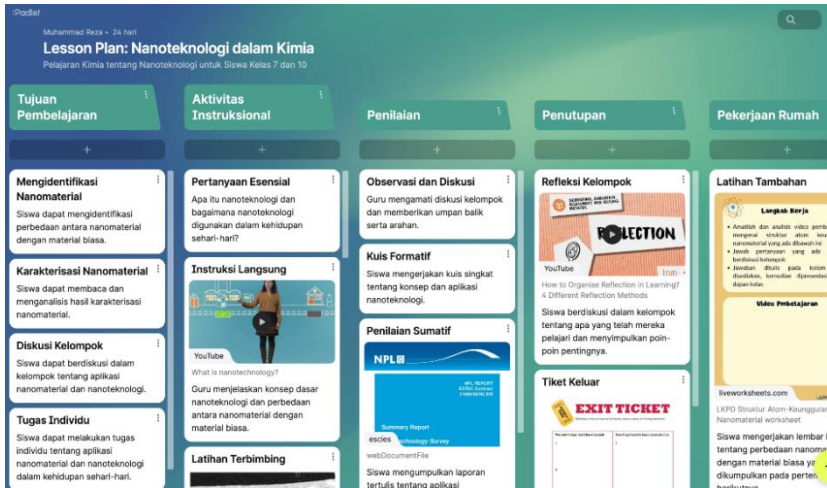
Padlet

Muhammad Reza • 24 hari

Lesson Plan: Nanoteknologi dalam Kimia

Pelajaran Kimia tentang Nanoteknologi untuk Siswa Kelas 7 dan 10

Tujuan Pembelajaran

+

Mengidentifikasi Nanomaterial
Siswa dapat mengidentifikasi perbedaan antara nanomaterial dengan material biasa.

Karakterisasi Nanomaterial
Siswa dapat membaca dan menganalisis hasil karakterisasi nanomaterial.

Diskusi Kelompok
Siswa dapat berdiskusi dalam kelompok tentang aplikasi nanomaterial dan nanoteknologi.

Tugas Individu
Siswa dapat melakukan tugas individu tentang aplikasi nanomaterial dan nanoteknologi dalam kehidupan sehari-hari.

Aktivitas Instruksional

+

Pertanyaan Esensial
Apa itu nanoteknologi dan bagaimana nanoteknologi digunakan dalam kehidupan sehari-hari?

Instruksi Langsung
YouTube
What is nanotechnology?
Guru menjelaskan konsep dasar nanoteknologi dan perbedaan antara nanomaterial dengan material biasa.

Latihan Terbimbing

Penilaian

+

Observasi dan Diskusi
Guru mengamati diskusi kelompok dan memberikan umpan balik serta arahan.

Kuis Formatif
Siswa mengerjakan kuis singkat tentang konsep dan aplikasi nanoteknologi.

Penilaian Sumatif
NPL
NPL REPORT
Summary Report
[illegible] technology Survey
escies
webDocumentFile
Siswa mengumpulkan laporan tertulis tentang aplikasi

Penutupan

+

Refleksi Kelompok
REFLECTION
YouTube
How to Organise Reflection in Learning? 4 Different Reflection Methods
Siswa berdiskusi dalam kelompok tentang apa yang telah mereka pelajari dan menyimpulkan poin-poin pentingnya.

Tiket Keluar
EXIT TICKET

Pekerjaan Rumah

+

Latihan Tambahan
Langkah Kerja
Video Pembelajaran
liveworksheets.com
LKPD Struktur Atom-Keunggulan Nanomaterial worksheet
Siswa mengerjakan lembar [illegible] tentang perbedaan nanoma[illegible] dengan material biasa ya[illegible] dikumpulkan pada perte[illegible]